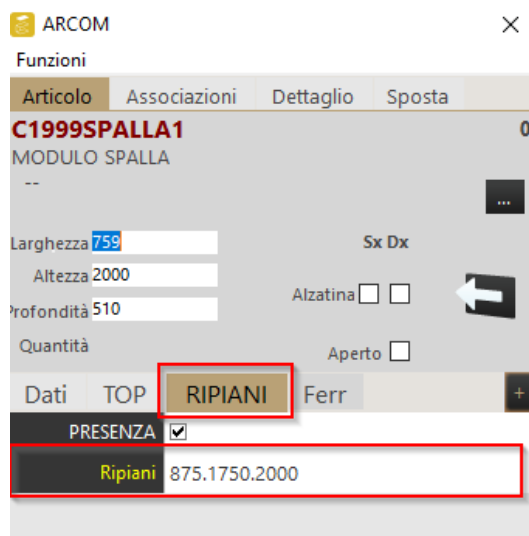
ARCOM

Funzioni

Articolo | Associazioni | Dettaglio | Sposta

C1999SPALLA1

0

MODULO SPALLA

--

...

Larghezza 759

Altezza 2000

rofondità 510

Quantità

Sx Dx

Alzatina

Aperto

Dati | TOP | RIPIANI | Ferr

+

PRESENZA ✓

Ripiani 875.1750.2000